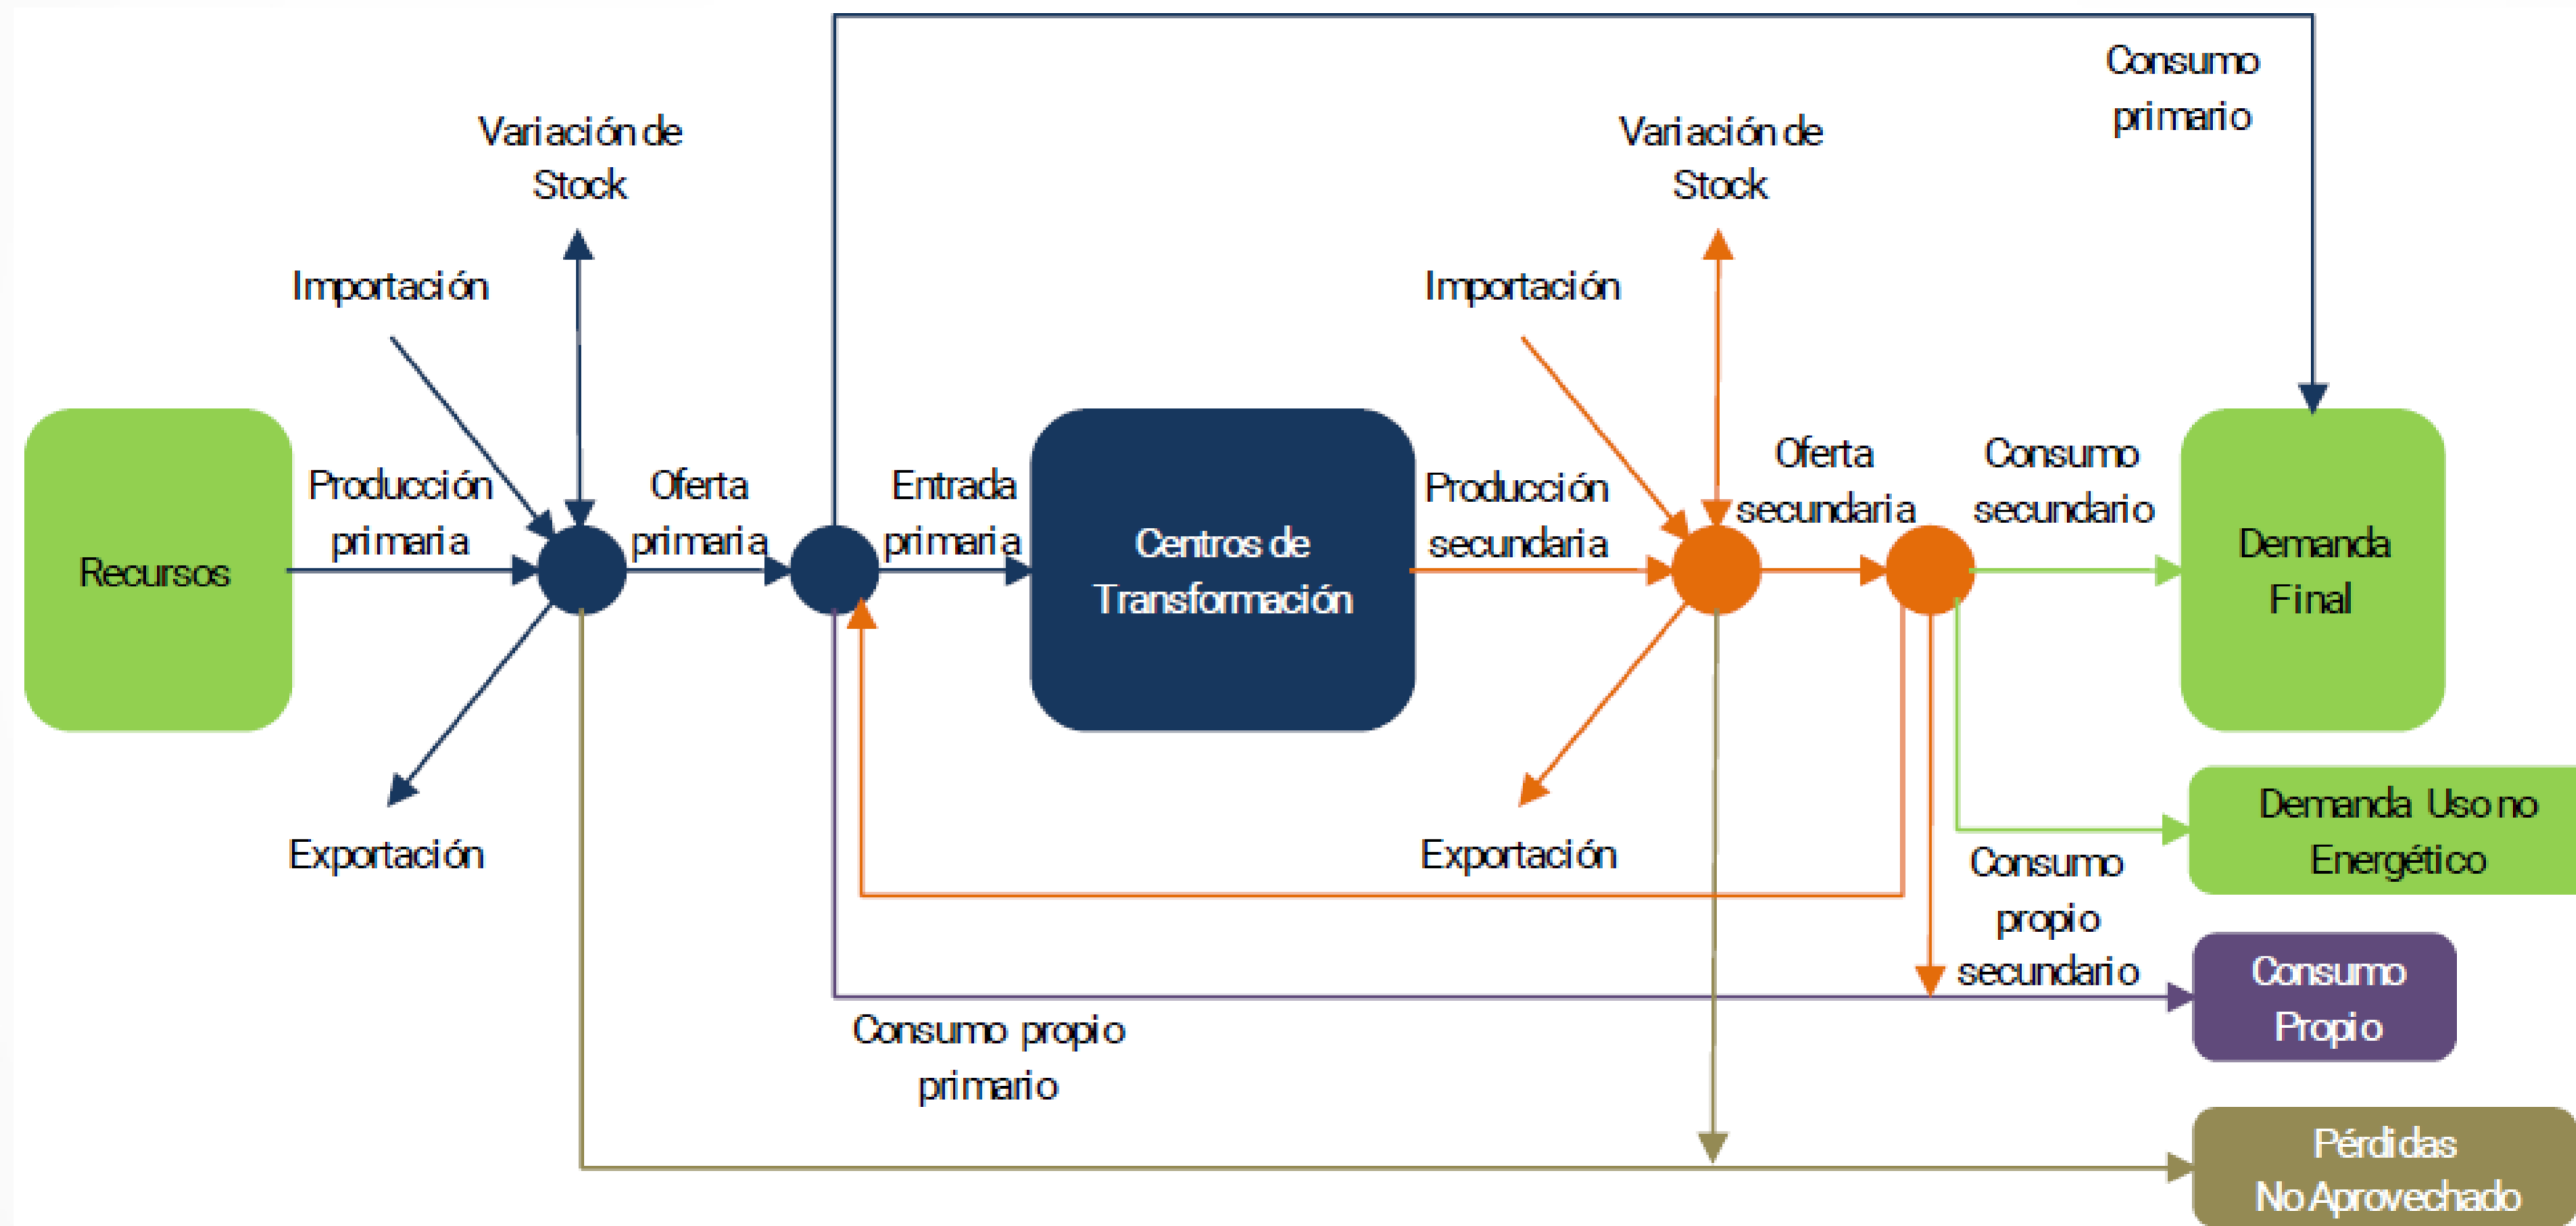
Consumo primario

Variación de Stock

Variación de Stock

Importación

Importación

Recursos

Producción primaria

Oferta primaria

Entrada primaria

Centros de Transformación

Producción secundaria

Oferta secundaria

Consumo secundario

Demanda Final

Exportación

Exportación

Demanda Uso no Energético

Consumo propio secundario

Consumo Propio

Consumo propio primario

Pérdidas No Aprovechado